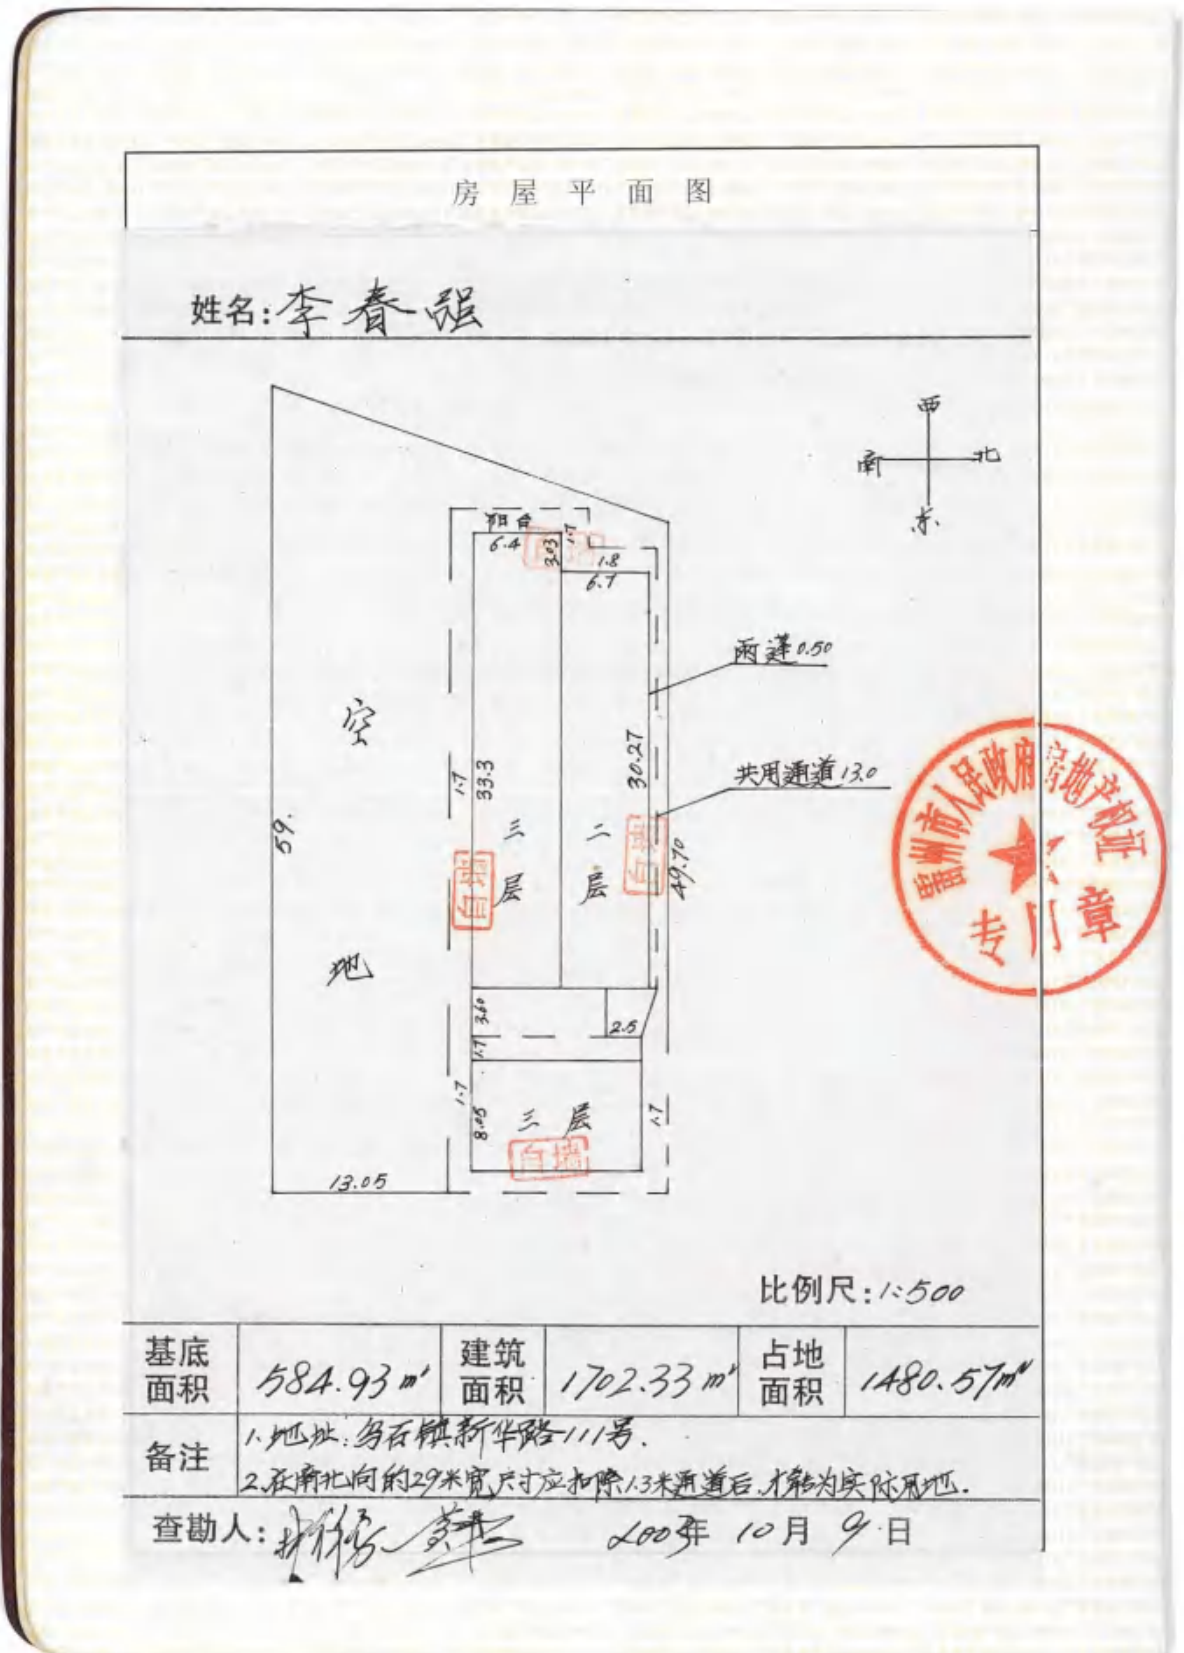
房 屋 平 面 图

姓名:李春强

西
南　北
东

阳台
6.4
3.03
1.7
1.8
6.7
雨蓬0.50
空
59.
1.7
33.3
30.27
共用通道13.0
三
层
二
层
49.70
自墙
自墙
地
3.0
1.7
2.5
1.7
8.05
三 层
1.7
自墙
13.05

雷州市人民政府房地产权证专用章

比例尺: 1:500

| 基底面积 | 584.93㎡ | 建筑面积 | 1702.33㎡ | 占地面积 | 1480.57㎡ |
|---|---|---|---|---|---|
| 备注 | 1.地址:乌石镇新华路111号. 2.在南北向的29米宽尺寸应扣除1.3米通道后,才能为实际用地. | | | | |

查勘人: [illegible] 2003年 10月 9日